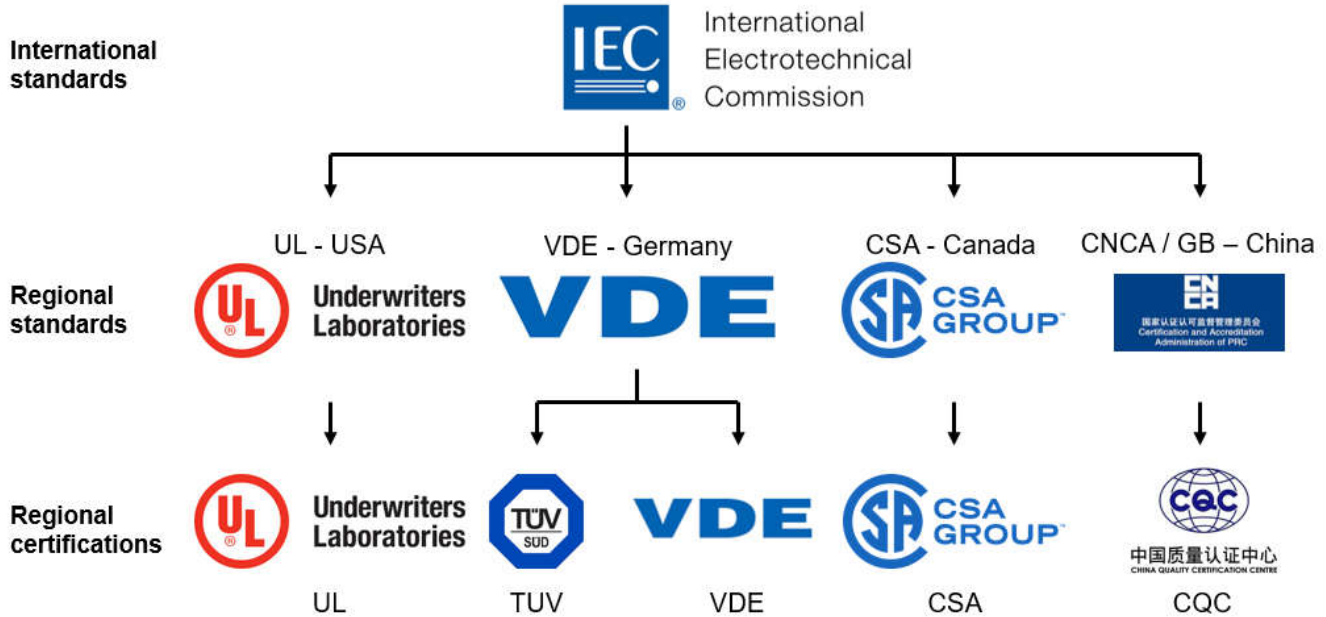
International standards

IEC ®

International Electrotechnical Commission

UL - USA

VDE - Germany

CSA - Canada

CNCA / GB – China

Regional standards

UL ®

Underwriters Laboratories

VDE

SA CSA GROUP™

CNCA

国家认证认可监督管理委员会
Certification and Accreditation Administration of PRC

Regional certifications

UL ®

Underwriters Laboratories

TÜV SÜD

VDE

SA CSA GROUP™

CQC

中国质量认证中心
CHINA QUALITY CERTIFICATION CENTRE

UL

TUV

VDE

CSA

CQC